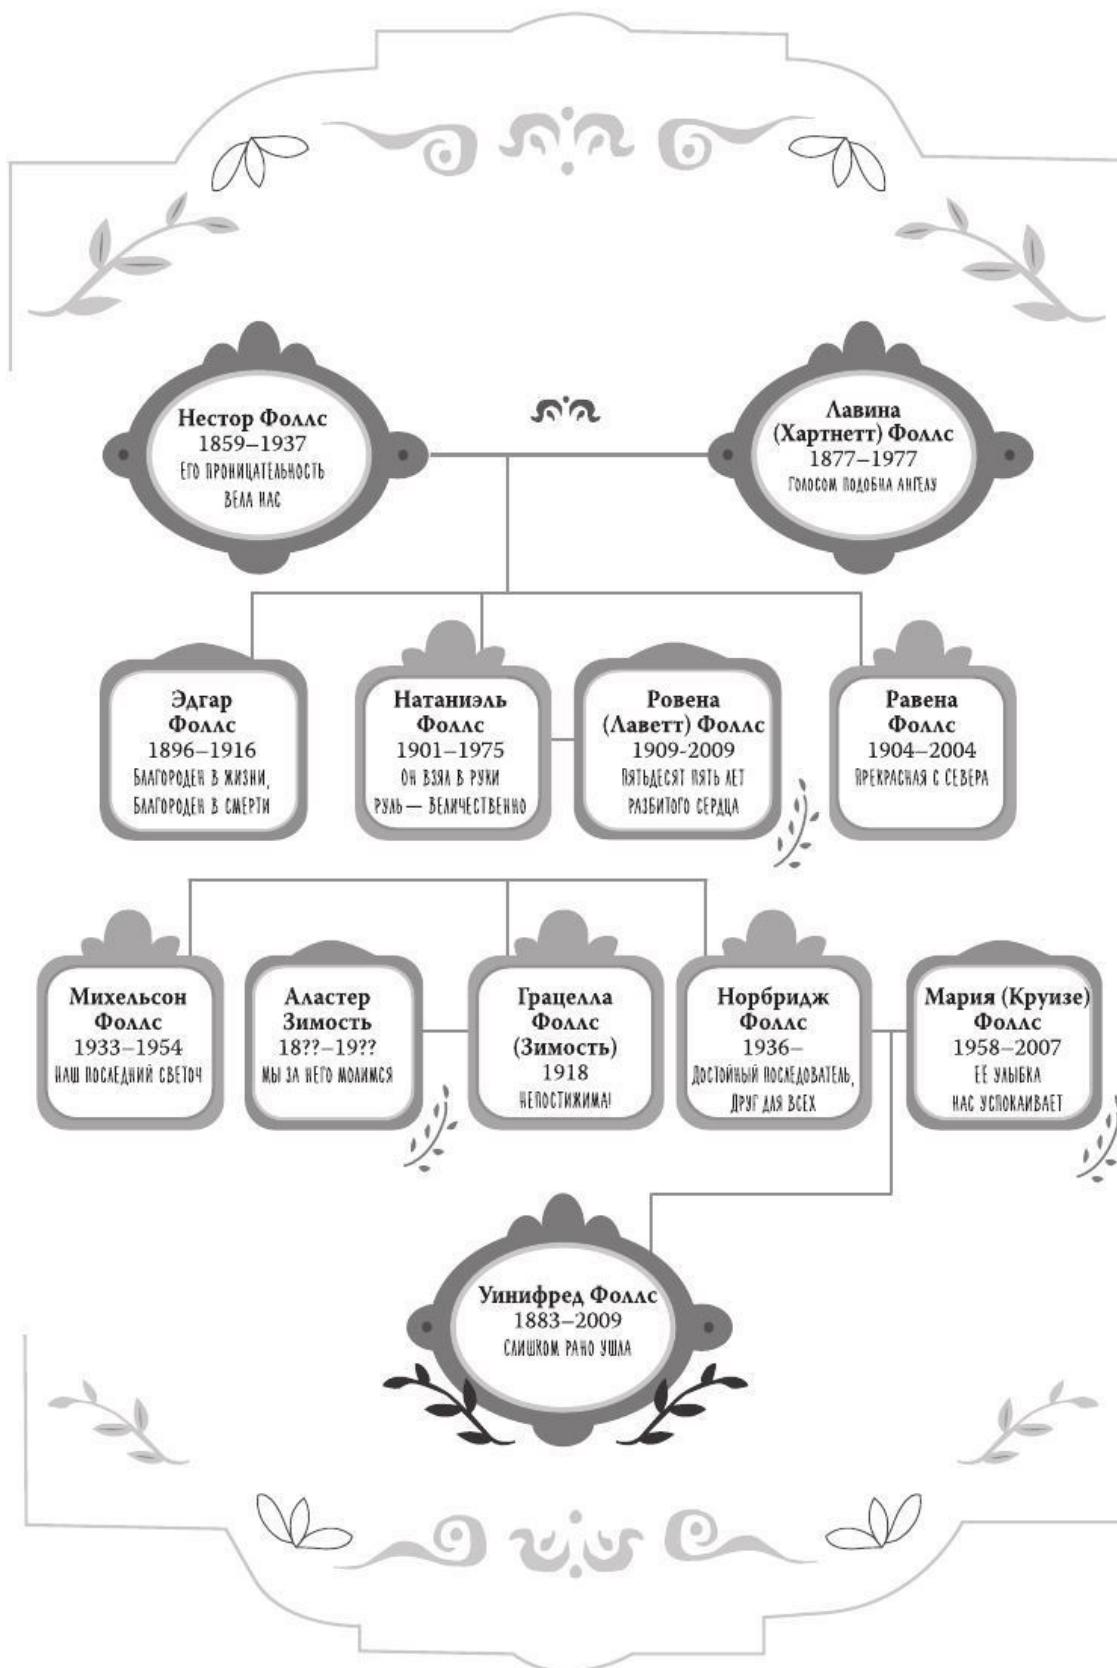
Нестор Фоллс
1859–1937
Его проницательность вела нас

Лавина (Хартнетт) Фоллс
1877–1977
Голосом подобна ангелу

Эдгар Фоллс
1896–1916
Благороден в жизни, благороден в смерти

Натаниэль Фоллс
1901–1975
Он взял в руки руль — величественно

Ровена (Лаветт) Фоллс
1909-2009
Пятьдесят пять лет разбитого сердца

Равена Фоллс
1904–2004
Прекрасная с севера

Михельсон Фоллс
1933–1954
Наш последний светоч

Аластер Зимость
18??–19??
Мы за него молимся

Грацелла Фоллс (Зимость)
1918
Непостижима!

Норбридж Фоллс
1936–
Достойный последователь, друг для всех

Мария (Круизе) Фоллс
1958–2007
Ее улыбка нас успокаивает

Уинифред Фоллс
1883–2009
Слишком рано ушла